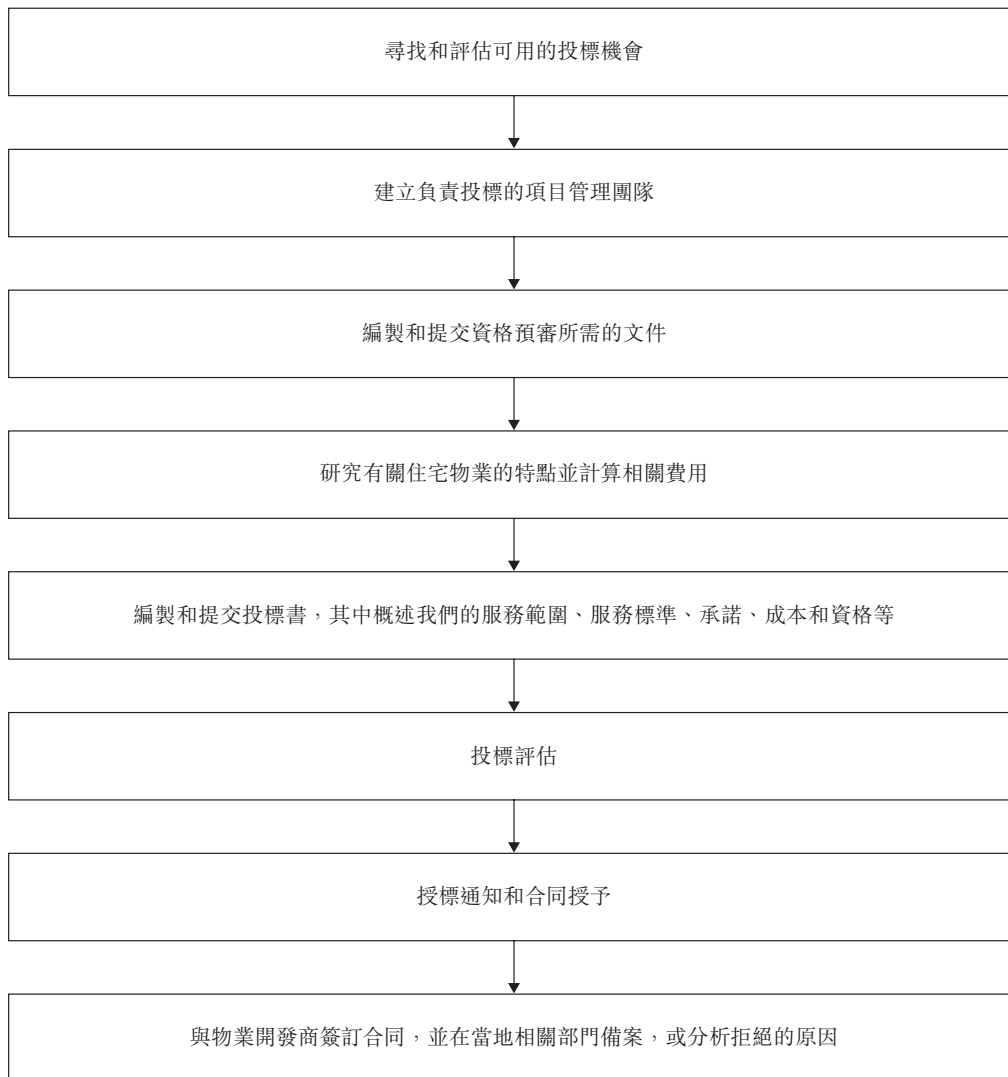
尋找和評估可用的投標機會

建立負責投標的項目管理團隊

編製和提交資格預審所需的文件

研究有關住宅物業的特點並計算相關費用

編製和提交投標書，其中概述我們的服務範圍、服務標準、承諾、成本和資格等

投標評估

授標通知和合同授予

與物業開發商簽訂合同，並在當地相關部門備案，或分析拒絕的原因